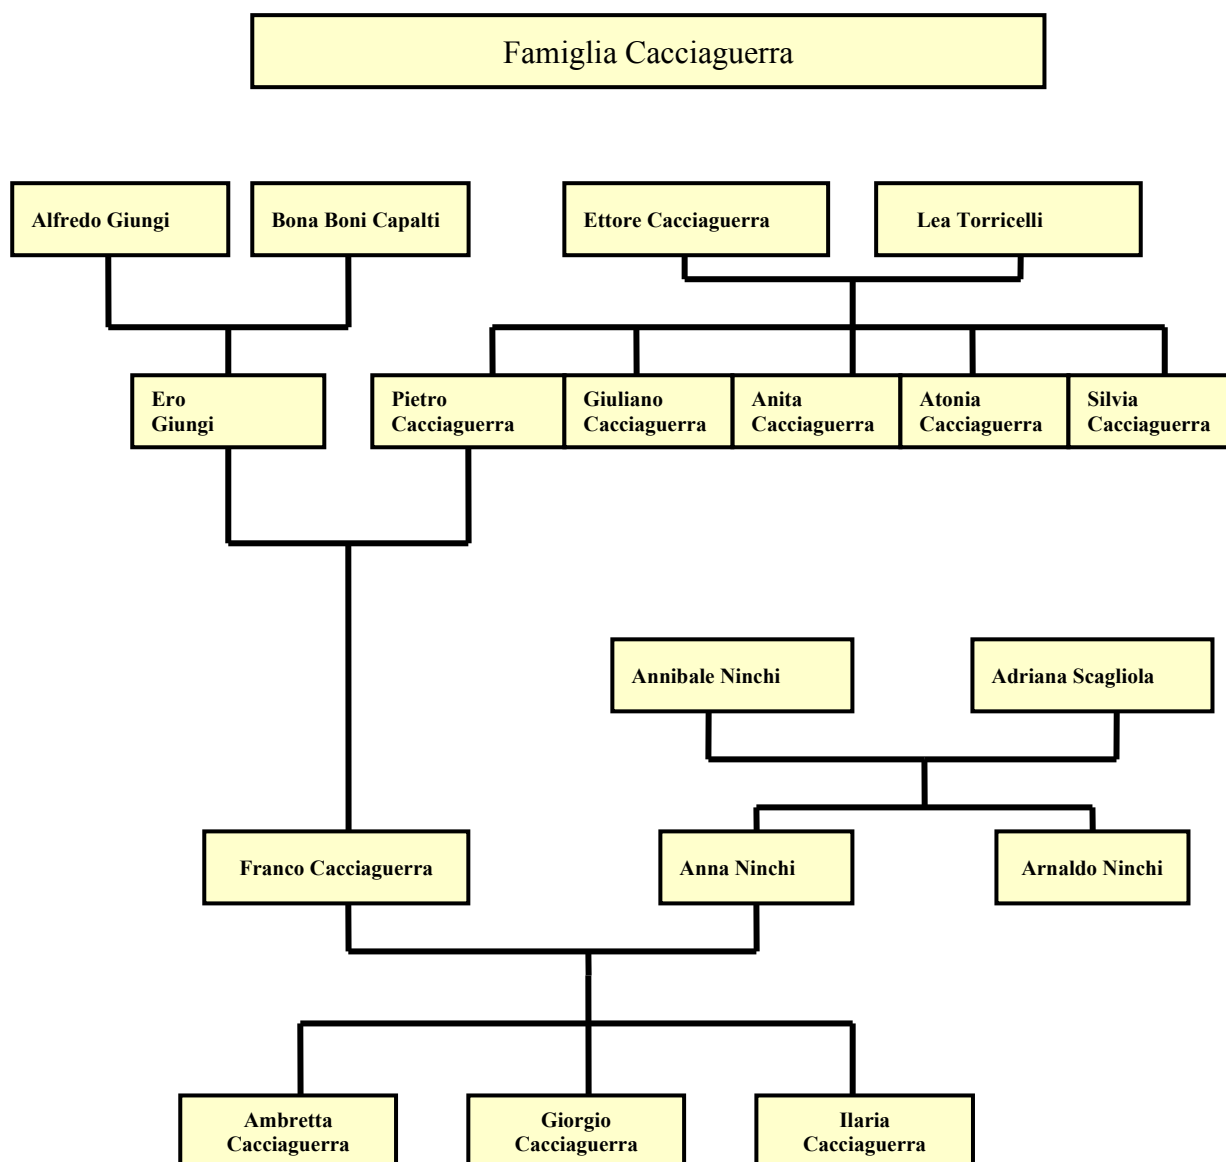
Famiglia Cacciaguerra

Alfredo Giungi

Bona Boni Capalti

Ettore Cacciaguerra

Lea Torricelli

Ero Giungi

Pietro Cacciaguerra

Giuliano Cacciaguerra

Anita Cacciaguerra

Atonia Cacciaguerra

Silvia Cacciaguerra

Annibale Ninchi

Adriana Scagliola

Franco Cacciaguerra

Anna Ninchi

Arnaldo Ninchi

Ambretta Cacciaguerra

Giorgio Cacciaguerra

Ilaria Cacciaguerra